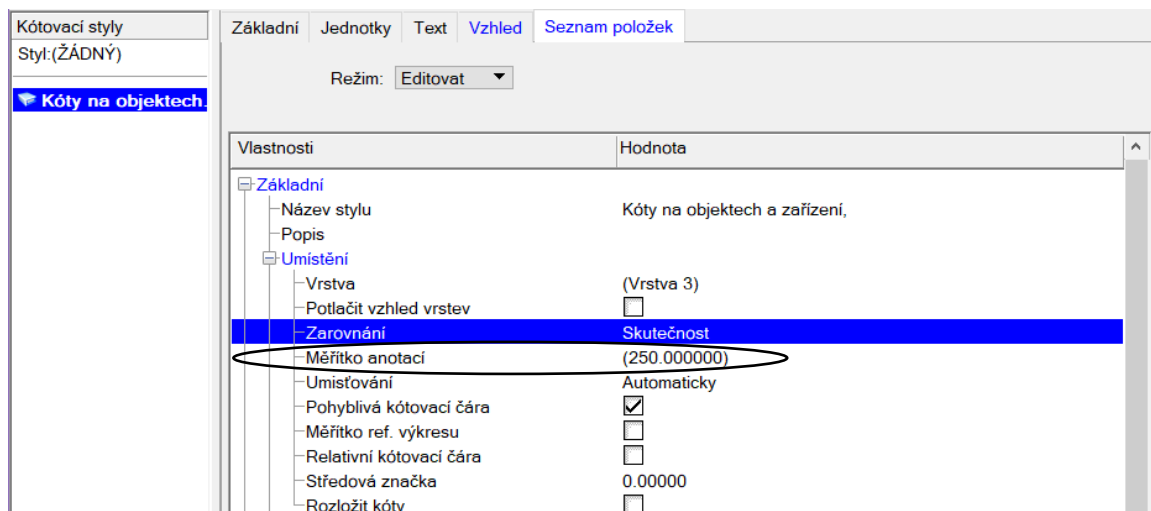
Kótovací styly
Styl:(ŽÁDNÝ)

Kóty na objektech.

Základní | Jednotky | Text | Vzhled | Seznam položek

Režim: Editovat

| Vlastnosti | Hodnota |
|---|---|
| Základní | |
| Název stylu | Kóty na objektech a zařízení, |
| Popis | |
| Umístění | |
| Vrstva | (Vrstva 3) |
| Potlačit vzhled vrstev | ☐ |
| Zarovnání | Skutečnost |
| Měřítko anotací | (250.000000) |
| Umisťování | Automaticky |
| Pohyblivá kótovací čára | ☑ |
| Měřítko ref. výkresu | ☐ |
| Relativní kótovací čára | ☐ |
| Středová značka | 0.00000 |
| Rozložit kóty | ☐ |